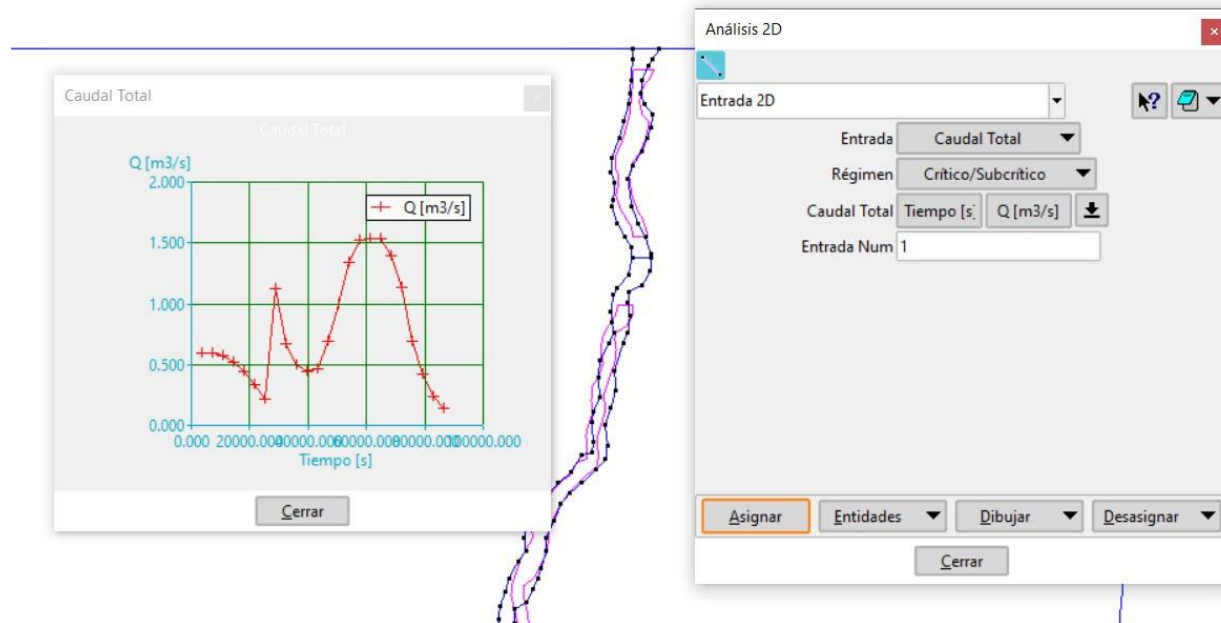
Caudal Total

Caudal Total

Q [m3/s]

2.000

1.500

1.000

0.500

0.000

0.000 20000.000 40000.000 60000.000 80000.000 100000.000

Tiempo [s]

Q [m3/s]

Cerrar

Análisis 2D

Entrada 2D

Entrada Caudal Total

Régimen Crítico/Subcrítico

Caudal Total Tiempo [s] Q [m3/s]

Entrada Num 1

Asignar

Entidades

Dibujar

Desasignar

Cerrar